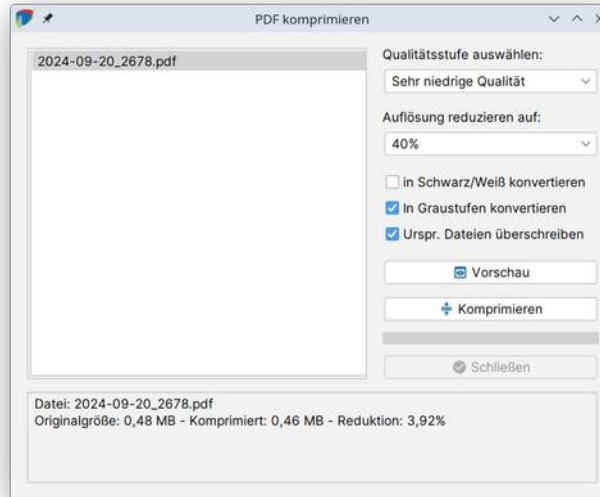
PDF komprimieren

2024-09-20_2678.pdf

Qualitätsstufe auswählen:

Sehr niedrige Qualität

Auflösung reduzieren auf:

40%

in Schwarz/Weiß konvertieren

In Graustufen konvertieren

Urspr. Dateien überschreiben

Vorschau

Komprimieren

Schließen

Datei: 2024-09-20_2678.pdf
Originalgröße: 0,48 MB - Komprimiert: 0,46 MB - Reduktion: 3,92%